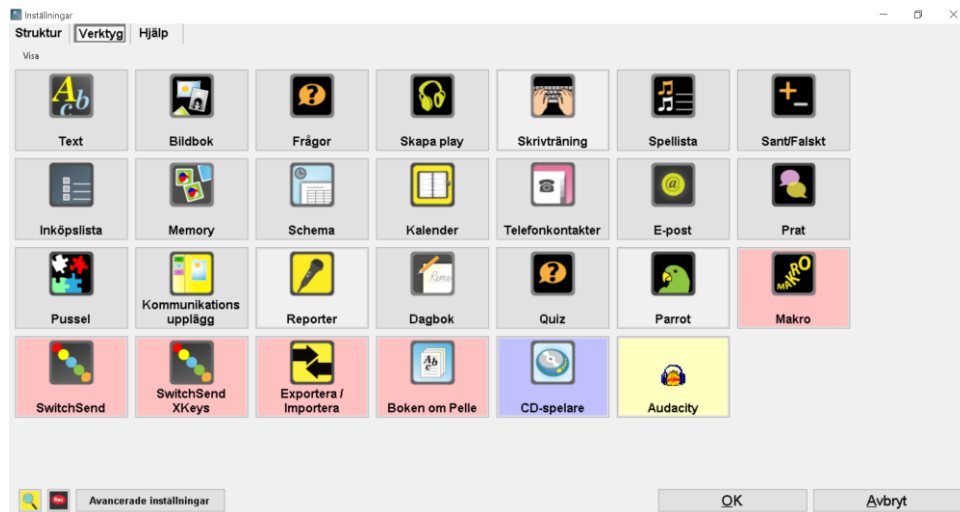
Inställningar

Struktur | Verktyg | Hjälp

Visa

Text
Bildbok
Frågor
Skapa play
Skrivträning
Spellista
Sant/Falskt

Inköpslista
Memory
Schema
Kalender
Telefonkontakter
E-post
Prat

Pussel
Kommunikations upplägg
Reporter
Dagbok
Quiz
Parrot
Makro

SwitchSend
SwitchSend XKeys
Exportera / Importera
Boken om Pelle
CD-spelare
Audacity

Avancerade inställningar

OK
Avbryt